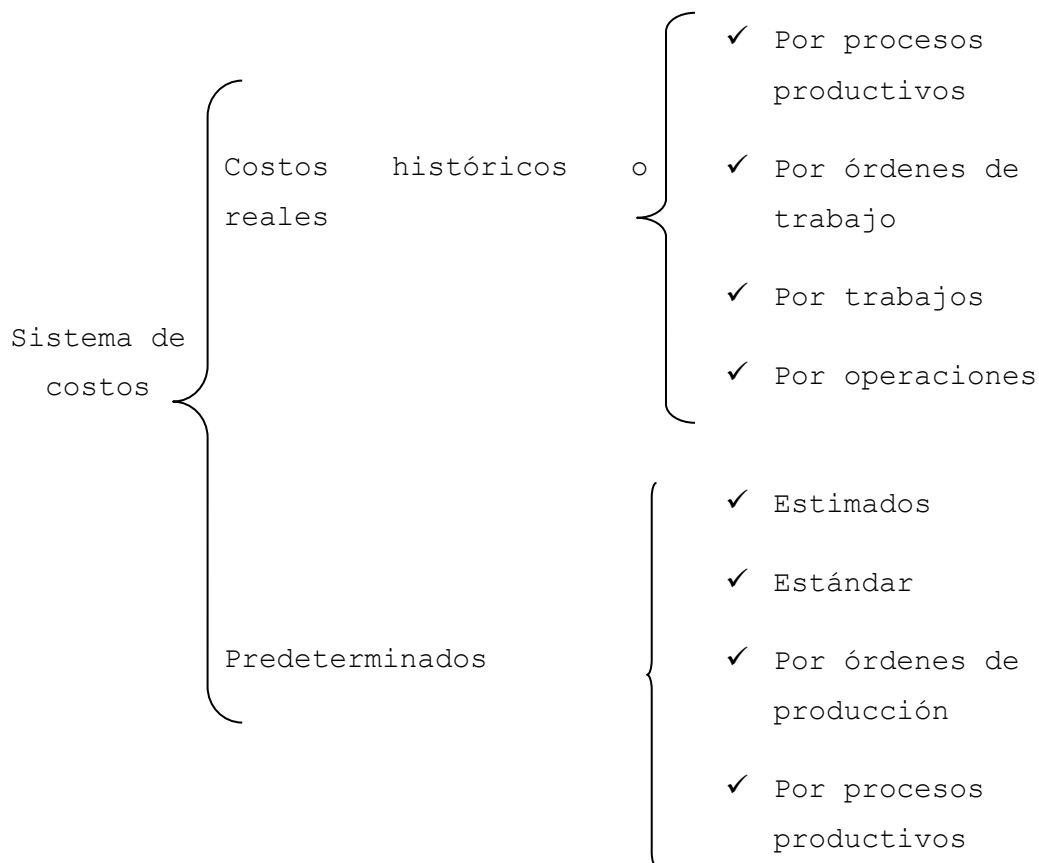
Sistema de costos

Costos históricos o reales

✓ Por procesos productivos
✓ Por órdenes de trabajo
✓ Por trabajos
✓ Por operaciones

Predeterminados

✓ Estimados
✓ Estándar
✓ Por órdenes de producción
✓ Por procesos productivos